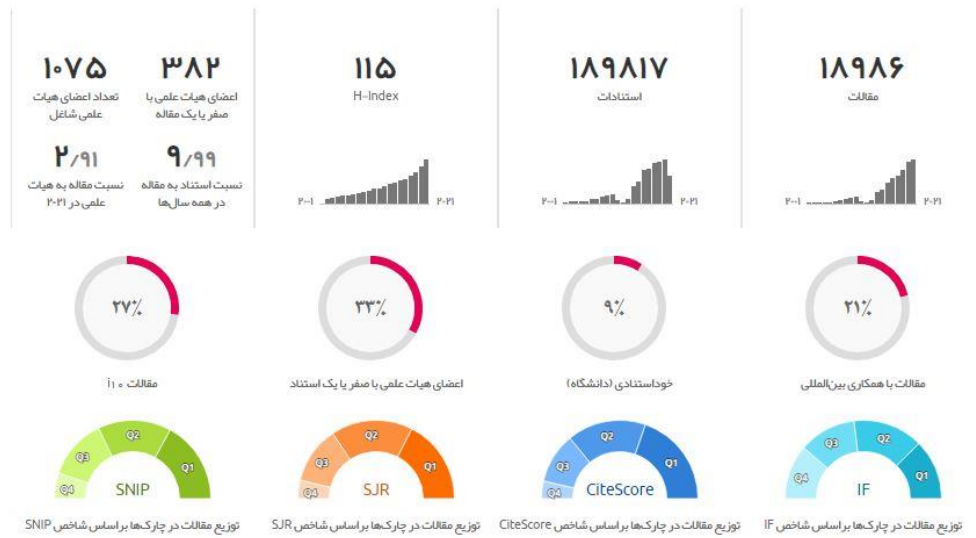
۱۸۹۸۶
مقالات
۲۰۰۱ ۲۰۲۱

۱۸۹۸۱۷
استنادات
۲۰۰۱ ۲۰۲۱

۱۱۵
H-Index
۲۰۰۱ ۲۰۲۱

۳۸۲
اعضای هیات علمی با صفر یا یک مقاله

۱۰۷۵
تعداد اعضای هیات علمی شاغل

۹/۹۹
نسبت استناد به مقاله در همه سال‌ها

۲/۹۱
نسبت مقاله به هیات علمی در ۲۰۲۱

۲۱٪
مقالات با همکاری بین‌المللی

۹٪
خوداستنادی (دانشگاه)

۳۳٪
اعضای هیات علمی با صفر یا یک استناد

۲۷٪
مقالات ۱۰ آ

Q1 Q2 Q3 Q4
IF
توزیع مقالات در چارک‌ها براساس شاخص IF

Q1 Q2 Q3 Q4
CiteScore
توزیع مقالات در چارک‌ها براساس شاخص CiteScore

Q1 Q2 Q3 Q4
SJR
توزیع مقالات در چارک‌ها براساس شاخص SJR

Q1 Q2 Q3 Q4
SNIP
توزیع مقالات در چارک‌ها براساس شاخص SNIP